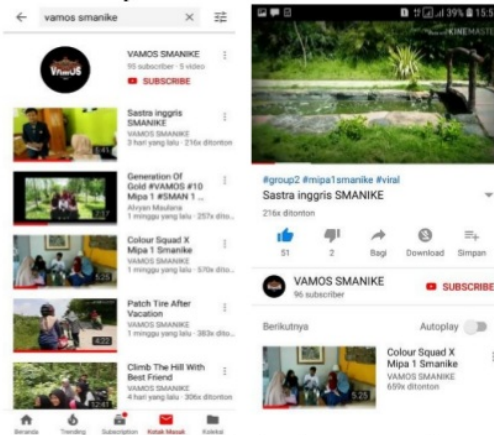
vamos smanike

VAMOS SMANIKE
95 subscriber · 5 video
SUBSCRIBE

VAMOS

Sastra inggris SMANIKE
VAMOS SMANIKE
3 hari yang lalu · 216x ditonton

Generation Of Gold #VAMOS #10 Mipa 1 #SMAN 1 ...
Alvyan Maulana
1 minggu yang lalu · 257x dito...

Colour Squad X Mipa 1 Smanike
VAMOS SMANIKE
1 minggu yang lalu · 570x dito...

Patch Tire After Vacation
VAMOS SMANIKE
1 minggu yang lalu · 383x dito...
4:22

Climb The Hill With Best Friend
VAMOS SMANIKE
1 minggu yang lalu · 306x ditonton

Beranda Trending Subscription Kotak Masuk Koleksi

39% 15:5
KINEMASTER

#group2 #mipa1smanike #viral
Sastra inggris SMANIKE
216x ditonton

51 2 Bagi Download Simpan

VAMOS SMANIKE
96 subscriber
SUBSCRIBE

Berikutnya Autoplay

Colour Squad X Mipa 1 Smanike
VAMOS SMANIKE
659x ditonton
5:25